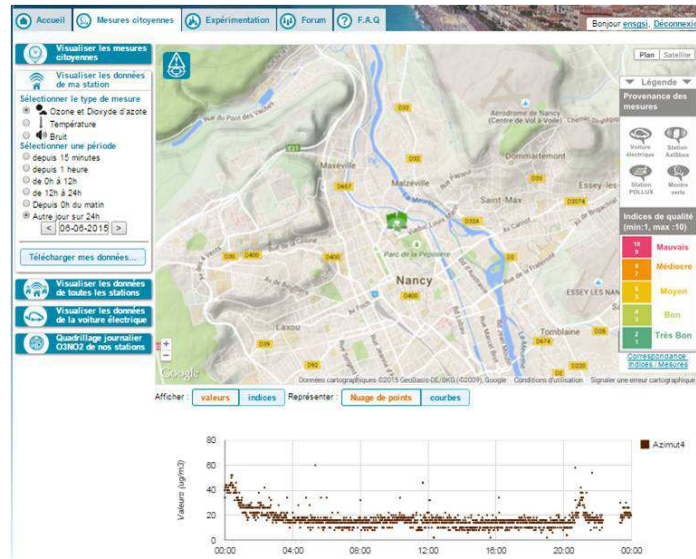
Accueil | Mesures citoyennes | Expérimentation | Forum | F.A.Q

Bonjour ensgsi, Déconnexion

Visualiser les mesures citoyennes

Visualiser les données de ma station

Sélectionner le type de mesure
Ozone et Dioxyde d'azote
Température
Bruit

Sélectionner une période
depuis 15 minutes
depuis 1 heure
de 0h à 12h
de 12h à 24h
Depuis 0h du matin
Autre jour sur 24h
< 06-06-2015 >

Télécharger mes données...

Visualiser les données de toutes les stations

Visualiser les données de la voiture électrique

Quadrillage journalier O3NO2 de nos stations

Plan | Satellite

Légende

Provenance des mesures

Voiture électrique | Station AirBox
Station POLLUX | Montre verte

Indices de qualité (min:1, max :10)

| 10 9 | Mauvais |
|---|---|
| 8 7 | Médiocre |
| 6 5 | Moyen |
| 4 3 | Bon |
| 2 1 | Très Bon |

Correspondance indices / Mesures

Rue du Pont des Vaches
Aérodrome de Nancy Centre de Vol à Voile
Maxéville
Malzéville
Dommartemont
Saint-Max
Essey-les-
Parc de la Pépinière
Nancy
ESSEY LES NANC
Laxou
Tomblaine
D400
D674
D30
D89
D467
D321
E23
Google
Données cartographiques ©2015 GeoBasis-DE/BKG (©2009), Google Conditions d'utilisation Signaler une erreur cartographique

Afficher : valeurs | indices Représenter : Nuage de points | courbes

Azimut4

Valeurs (µg/m3)

80
60
40
20
0

00:00 04:00 08:00 12:00 16:00 20:00 00:00